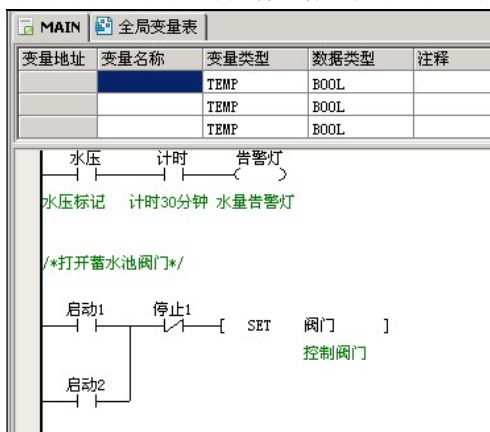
MAIN 全局变量表

| 变量地址 | 变量名称 | 变量类型 | 数据类型 | 注释 |
|---|---|---|---|---|
| | | TEMP | BOOL | |
| | | TEMP | BOOL | |
| | | TEMP | BOOL | |

水压 计时 告警灯

水压标记 计时30分钟 水量告警灯

/*打开蓄水池阀门*/

启动1 停止1 [ SET 阀门 ]

控制阀门

启动2